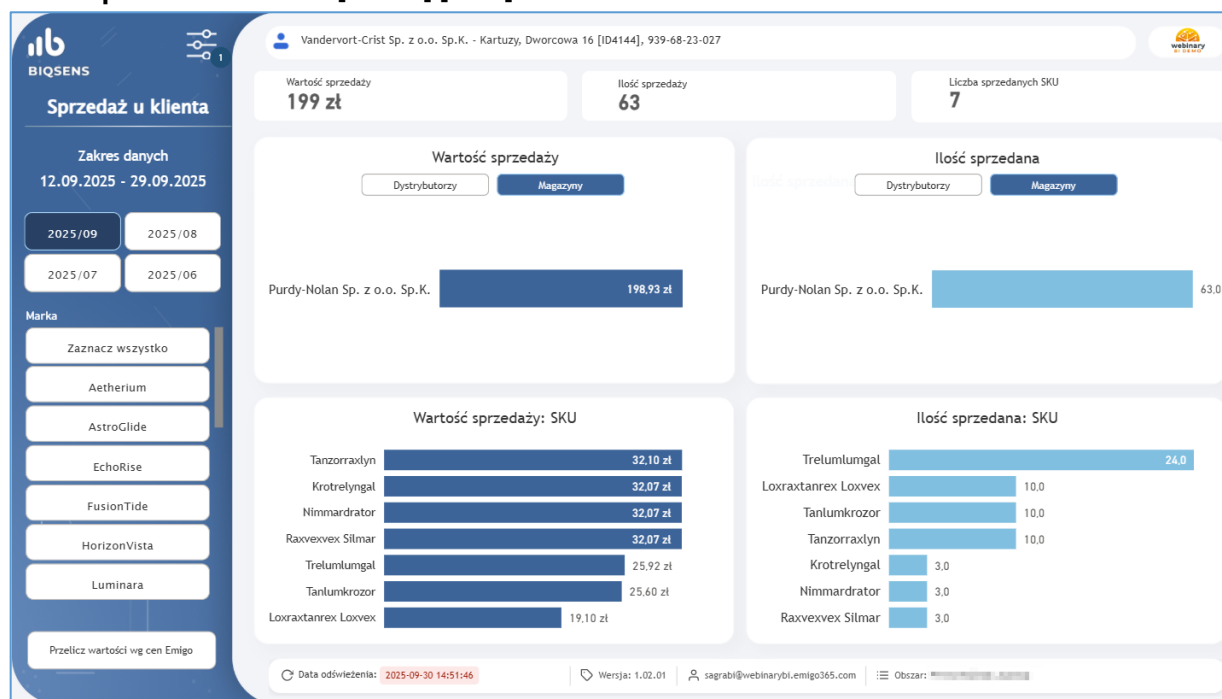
BIQSENS

1

Sprzedaż u klienta

Zakres danych
12.09.2025 - 29.09.2025

2025/09
2025/08
2025/07
2025/06

Marka

Zaznacz wszystko
Aetherium
AstroGlide
EchoRise
FusionTide
HorizonVista
Luminara

Przelicz wartości wg cen Emigo

Vandervort-Crist Sp. z o.o. Sp.K. - Kartuzy, Dworcowa 16 [ID4144], 939-68-23-027

webinary BI DEMO

Wartość sprzedaży
199 zł

Ilość sprzedaży
63

Liczba sprzedanych SKU
7

Wartość sprzedaży

Dystrybutorzy
Magazyny

Purdy-Nolan Sp. z o.o. Sp.K. 198,93 zł

Ilość sprzedana

Dystrybutorzy
Magazyny

Purdy-Nolan Sp. z o.o. Sp.K. 63,0

Wartość sprzedaży: SKU

Tanzorraxlyn 32,10 zł
Krotrelyngal 32,07 zł
Nimmardrator 32,07 zł
Raxvexvex Silmar 32,07 zł
Trelumlumgal 25,92 zł
Tanlumkrozor 25,60 zł
Loxraxtanrex Loxvex 19,10 zł

Ilość sprzedana: SKU

Trelumlumgal 24,0
Loxraxtanrex Loxvex 10,0
Tanlumkrozor 10,0
Tanzorraxlyn 10,0
Krotrelyngal 3,0
Nimmardrator 3,0
Raxvexvex Silmar 3,0

Data odświeżenia: 2025-09-30 14:51:46
Wersja: 1.02.01
sagrabi@webinarybi.emigo365.com
Obszar: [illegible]